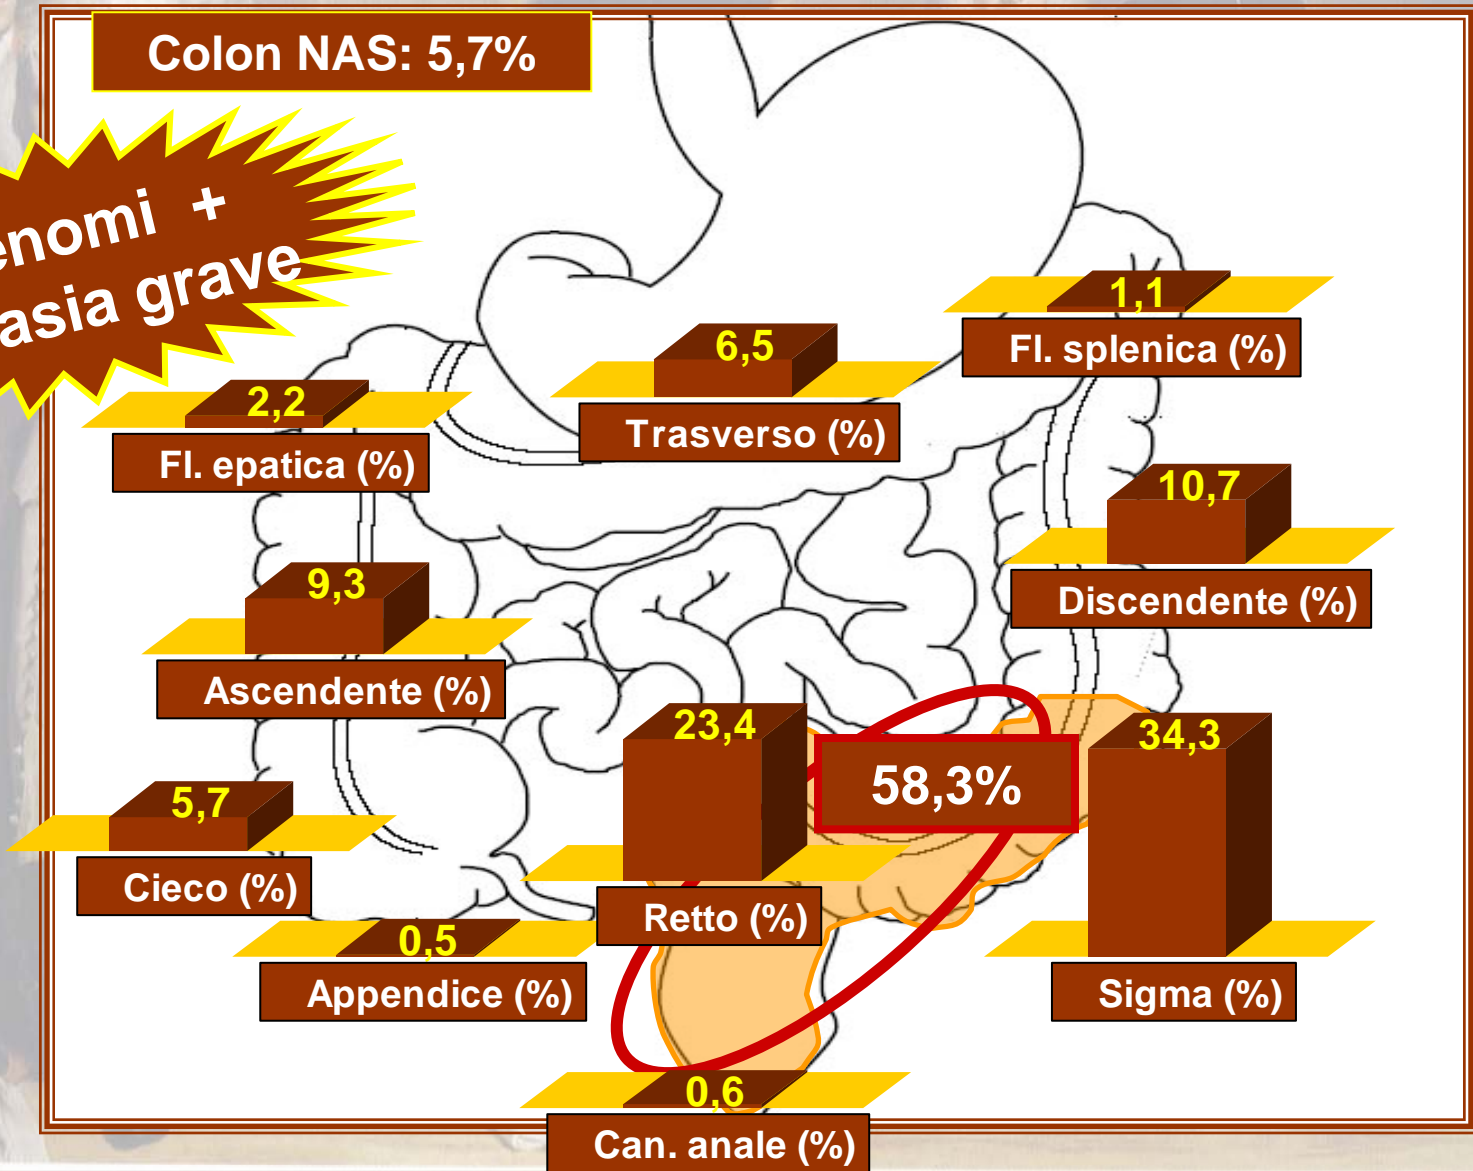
Colon NAS: 5,7%

enomi +
asia grave

1,1
Fl. splenica (%)

6,5
Trasverso (%)

2,2
Fl. epatica (%)

10,7
Discendente (%)

9,3
Ascendente (%)

23,4

58,3%

34,3

5,7
Cieco (%)

Retto (%)

0,5
Appendice (%)

Sigma (%)

0,6
Can. anale (%)